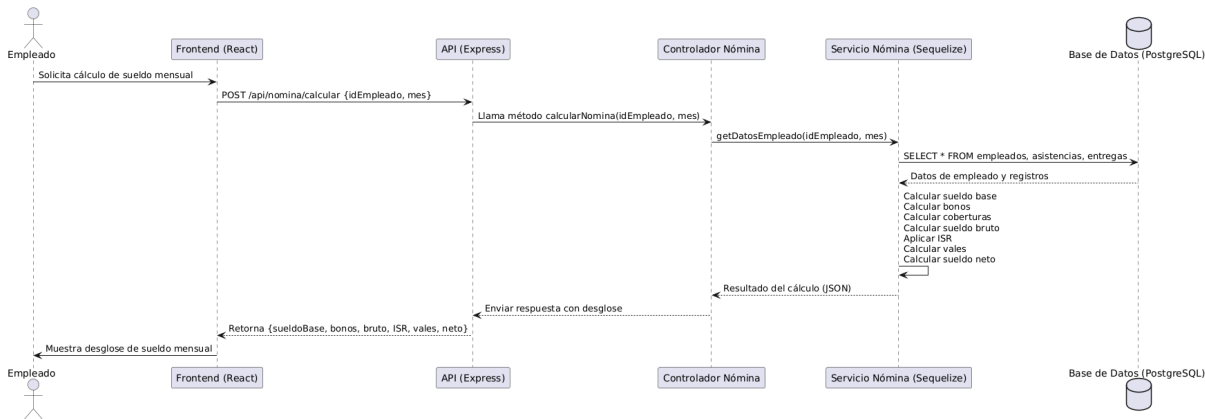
Empleado

Frontend (React)

API (Express)

Controlador Nómina

Servicio Nómina (Sequelize)

Base de Datos (PostgreSQL)

Solicita cálculo de sueldo mensual

POST /api/nomina/calcular {idEmpleado, mes}

Llama método calcularNomina(idEmpleado, mes)

getDatosEmpleado(idEmpleado, mes)

SELECT * FROM empleados, asistencias, entregas

Datos de empleado y registros

Calcular sueldo base
Calcular bonos
Calcular coberturas
Calcular sueldo bruto
Aplicar ISR
Calcular vales
Calcular sueldo neto

Resultado del cálculo (JSON)

Enviar respuesta con desglose

Retorna {sueldoBase, bonos, bruto, ISR, vales, neto}

Muestra desglose de sueldo mensual

Empleado

Frontend (React)

API (Express)

Controlador Nómina

Servicio Nómina (Sequelize)

Base de Datos (PostgreSQL)